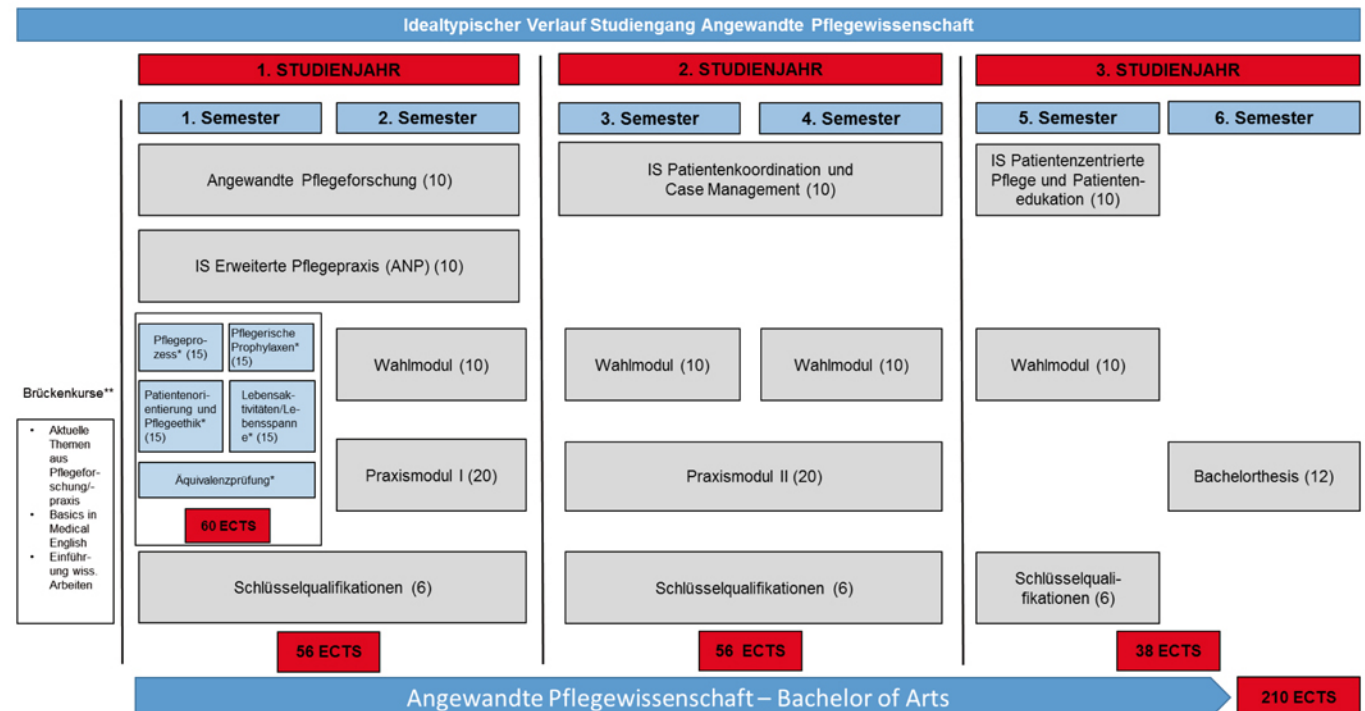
Idealtypischer Verlauf Studiengang Angewandte Pflegewissenschaft

1. STUDIENJAHR

2. STUDIENJAHR

3. STUDIENJAHR

1. Semester

2. Semester

3. Semester

4. Semester

5. Semester

6. Semester

Angewandte Pflegeforschung (10)

IS Patientenkoordination und Case Management (10)

IS Patientenzentrierte Pflege und Patientenedukation (10)

IS Erweiterte Pflegepraxis (ANP) (10)

Pflegeprozess* (15)

Pflegerische Prophylaxen* (15)

Patientenorientierung und Pflegeethik* (15)

Lebensaktivitäten/Lebensspanne* (15)

Äquivalenzprüfung*

60 ECTS

Wahlmodul (10)

Wahlmodul (10)

Wahlmodul (10)

Wahlmodul (10)

Brückenkurse**

- Aktuelle Themen aus Pflegeforschung/-praxis
- Basics in Medical English
- Einführung wiss. Arbeiten

Praxismodul I (20)

Praxismodul II (20)

Bachelorthesis (12)

Schlüsselqualifikationen (6)

Schlüsselqualifikationen (6)

Schlüsselqualifikationen (6)

56 ECTS

56 ECTS

38 ECTS

Angewandte Pflegewissenschaft – Bachelor of Arts

210 ECTS